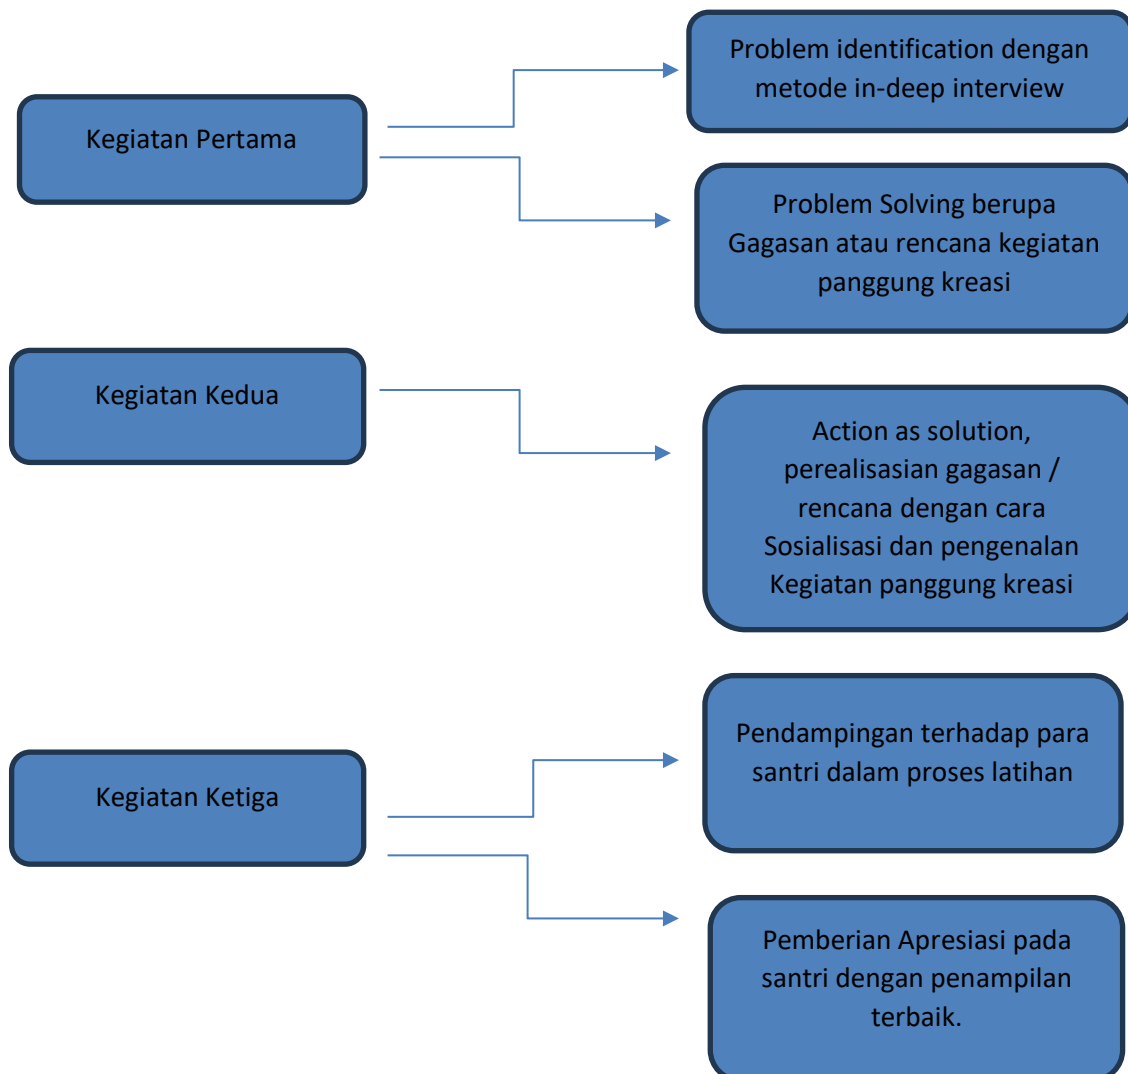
Kegiatan Pertama

Problem identification dengan metode in-deep interview

Problem Solving berupa Gagasan atau rencana kegiatan panggung kreasi

Kegiatan Kedua

Action as solution, perealisasian gagasan / rencana dengan cara Sosialisasi dan pengenalan Kegiatan panggung kreasi

Kegiatan Ketiga

Pendampingan terhadap para santri dalam proses latihan

Pemberian Apresiasi pada santri dengan penampilan terbaik.